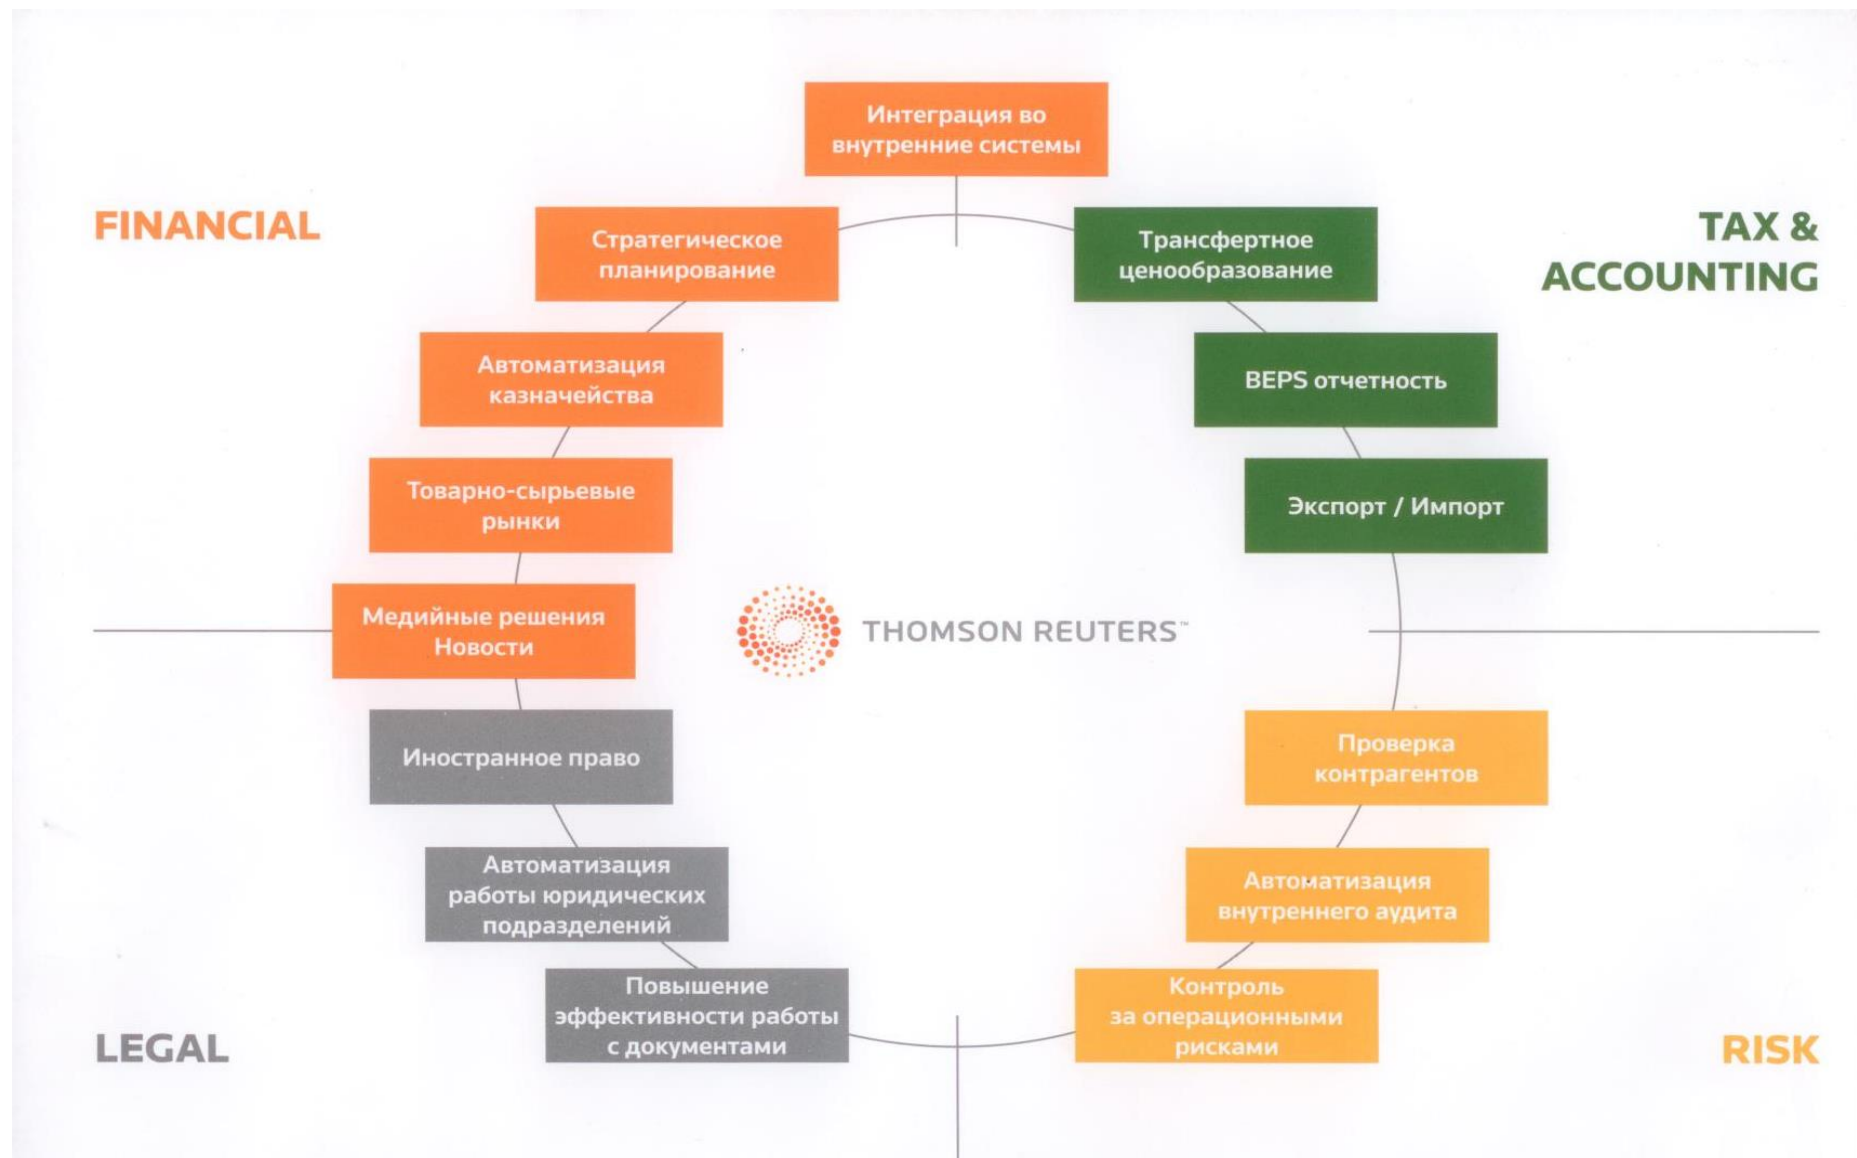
Интеграция во внутренние системы

FINANCIAL

TAX & ACCOUNTING

Стратегическое планирование

Трансфертное ценообразование

Автоматизация казначейства

BEPS отчетность

Товарно-сырьевые рынки

Экспорт / Импорт

Медийные решения Новости

THOMSON REUTERS™

Иностранное право

Проверка контрагентов

Автоматизация работы юридических подразделений

Автоматизация внутреннего аудита

Повышение эффективности работы с документами

Контроль за операционными рисками

LEGAL

RISK